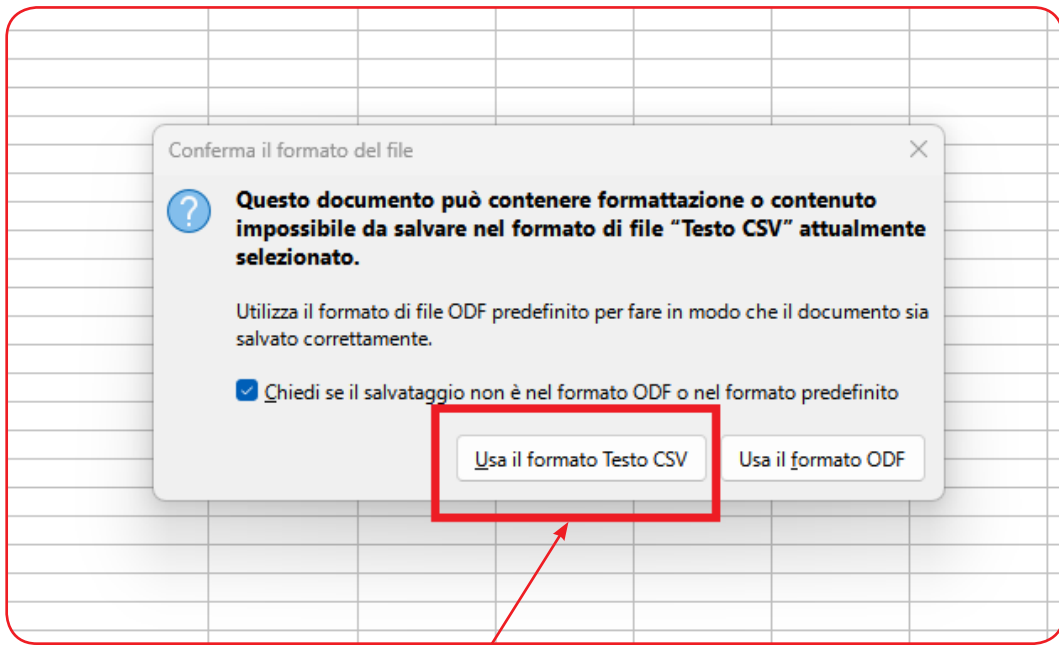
Conferma il formato del file

Questo documento può contenere formattazione o contenuto impossibile da salvare nel formato di file “Testo CSV” attualmente selezionato.

Utilizza il formato di file ODF predefinito per fare in modo che il documento sia salvato correttamente.

Chiedi se il salvataggio non è nel formato ODF o nel formato predefinito

Usa il formato Testo CSV

Usa il formato ODF